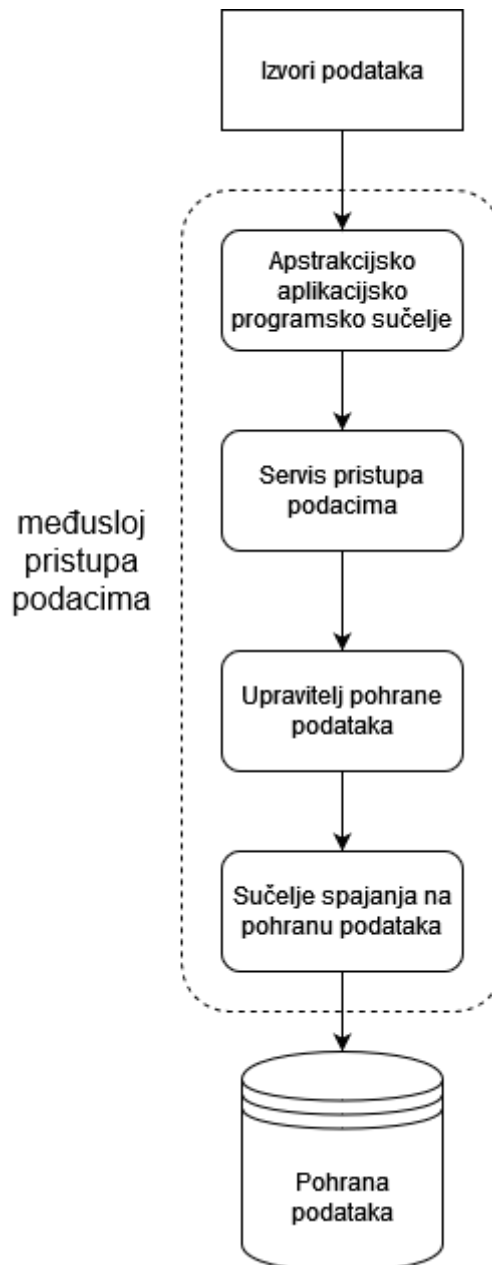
Izvori podataka

Apstrakcijsko aplikacijsko programsko sučelje

Servis pristupa podacima

Upravitelj pohrane podataka

Sučelje spajanja na pohranu podataka

međusloj pristupa podacima

Pohrana podataka